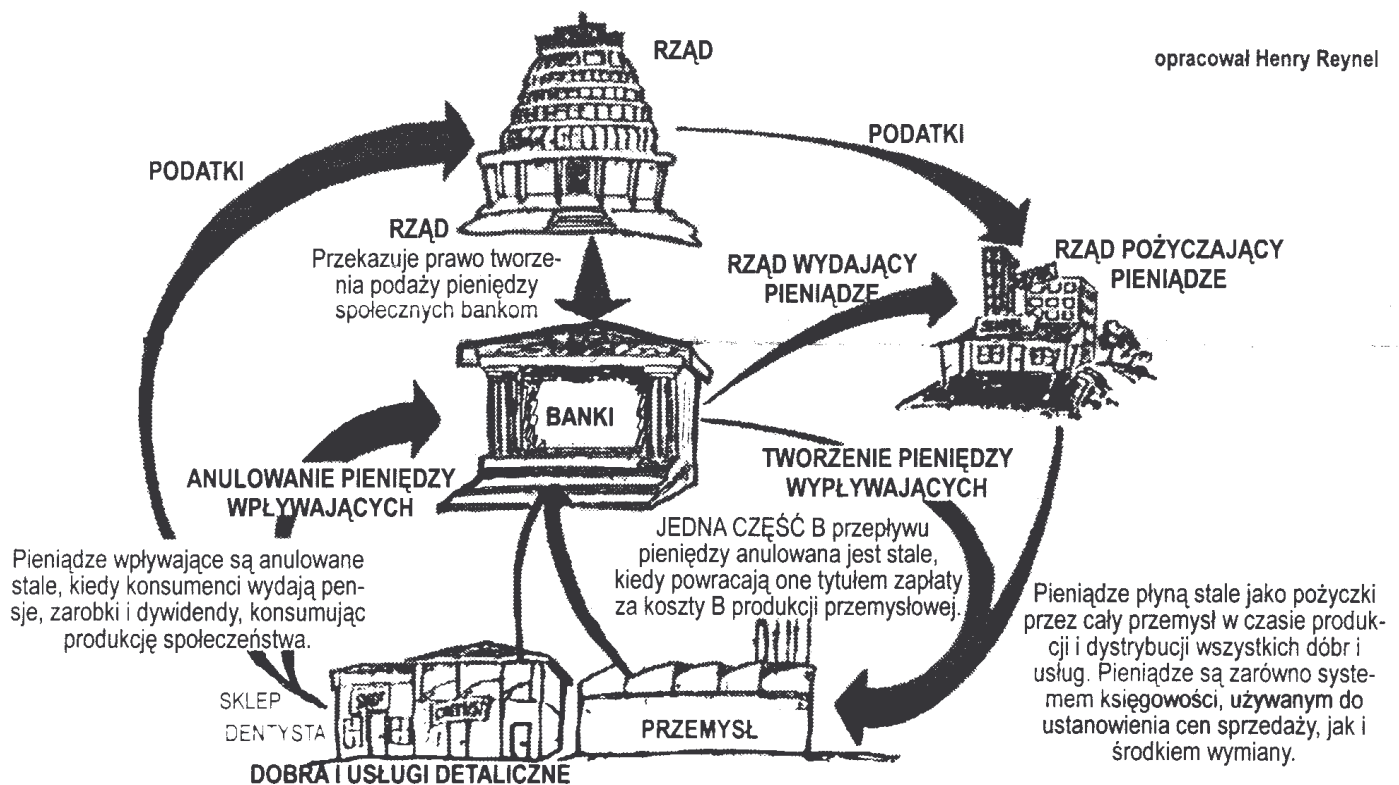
RZĄD

opracował Henry Reynel

PODATKI

PODATKI

RZĄD
Przekazuje prawo tworzenia podaży pieniędzy społecznych bankom

RZĄD WYDAJĄCY PIENIĄDZE

RZĄD POŻYCZAJĄCY PIENIĄDZE

BANKI

ANULOWANIE PIENIĘDZY WPŁYWAJĄCYCH

TWORZENIE PIENIĘDZY WYPŁYWAJĄCYCH

JEDNA CZĘŚĆ B przepływu pieniędzy anulowana jest stale, kiedy powracają one tytułem zapłaty za koszty B produkcji przemysłowej.

Pieniądze wpływające są anulowane stale, kiedy konsumenci wydają pensje, zarobki i dywidendy, konsumując produkcję społeczeństwa.

Pieniądze płyną stale jako pożyczki przez cały przemysł w czasie produkcji i dystrybucji wszystkich dóbr i usług. Pieniądze są zarówno systemem księgowości, używanym do ustanowienia cen sprzedaży, jak i środkiem wymiany.

SKLEP
DENTYSTA

PRZEMYSŁ

DOBRA I USŁUGI DETALICZNE